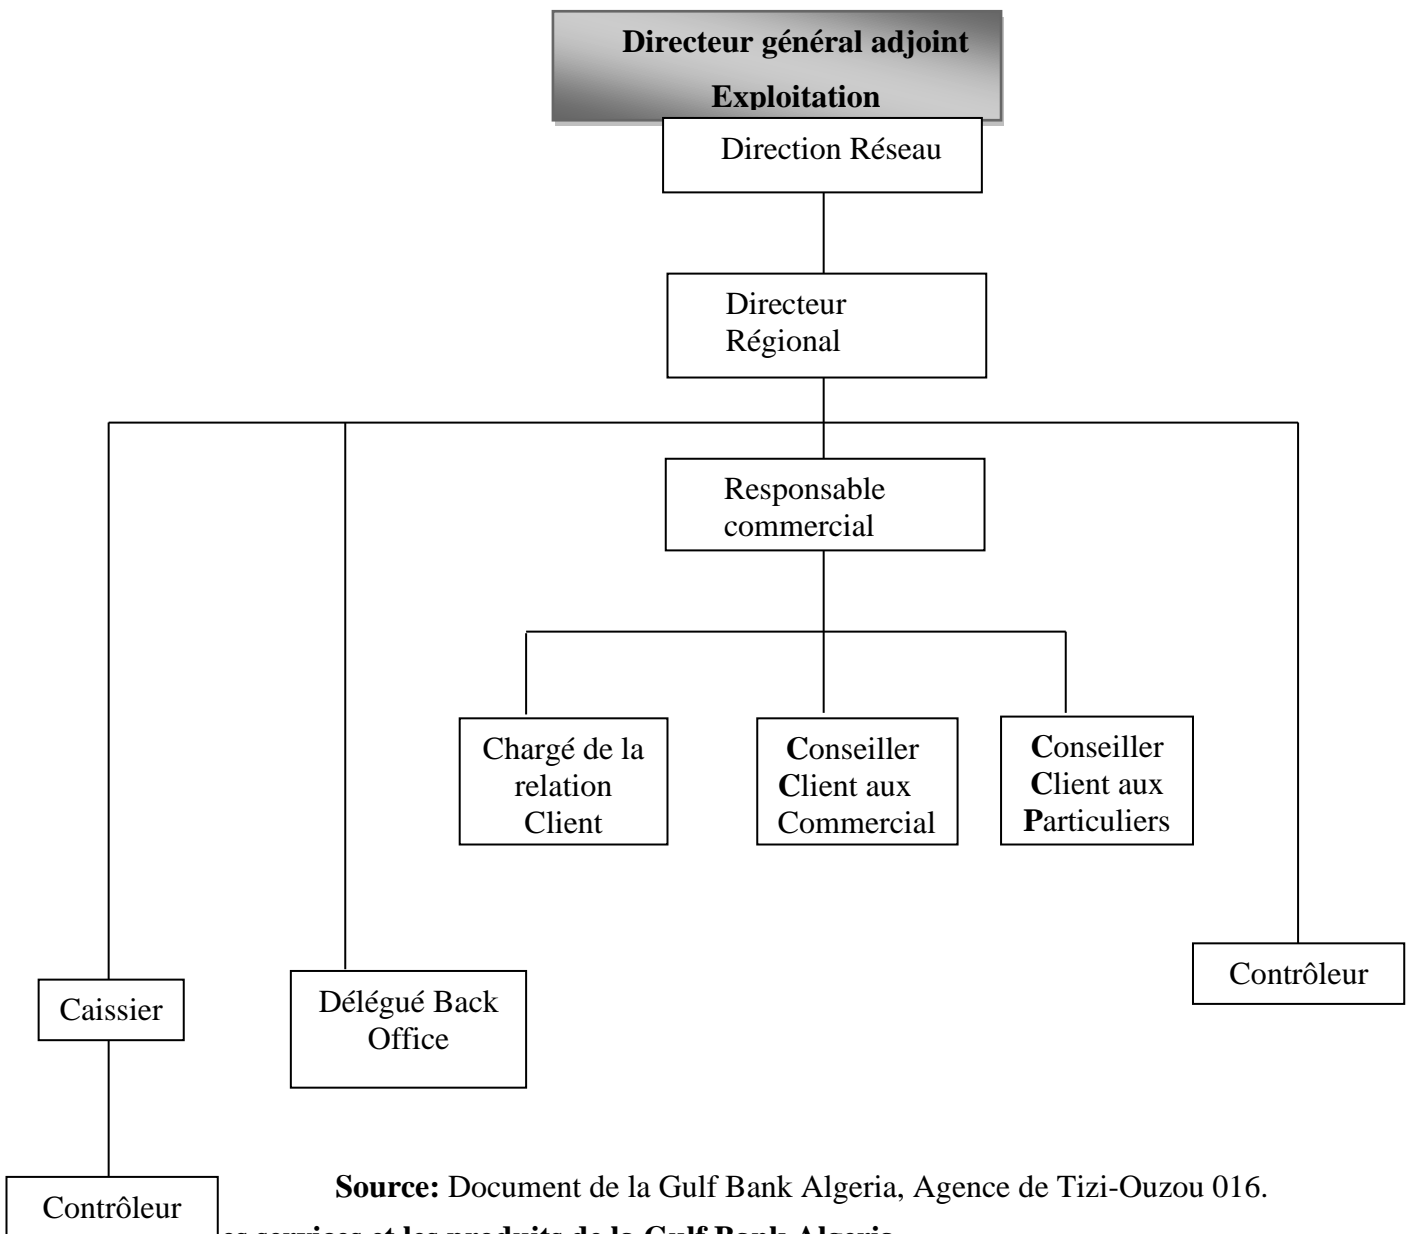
Directeur général adjoint

Exploitation

Direction Réseau

Directeur Régional

Responsable commercial

Chargé de la relation Client

Conseiller Client aux Commercial

Conseiller Client aux Particuliers

Caissier

Délégué Back Office

Contrôleur

Contrôleur

**Source:** Document de la Gulf Bank Algeria, Agence de Tizi-Ouzou 016.

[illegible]es services et les produits de la Gulf Bank Algeria